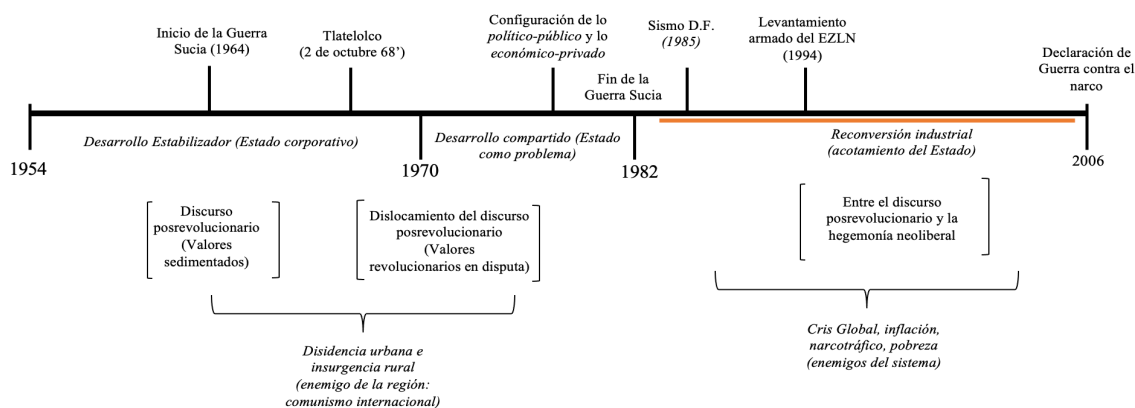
Inicio de la Guerra Sucia (1964)

Tlatelolco (2 de octubre 68')

Configuración de lo *político-público* y lo *económico-privado*

Sismo D.F. *(1985)*

Fin de la Guerra Sucia

Levantamiento armado del EZLN (1994)

Declaración de Guerra contra el narco

1954

*Desarrollo Estabilizador (Estado corporativo)*

1970

*Desarrollo compartido (Estado como problema)*

1982

*Reconversión industrial (acotamiento del Estado)*

2006

Discurso posrevolucionario (Valores sedimentados)

Dislocamiento del discurso posrevolucionario (Valores revolucionarios en disputa)

Entre el discurso posrevolucionario y la hegemonía neoliberal

*Disidencia urbana e insurgencia rural (enemigo de la región: comunismo internacional)*

*Cris Global, inflación, narcotráfico, pobreza (enemigos del sistema)*